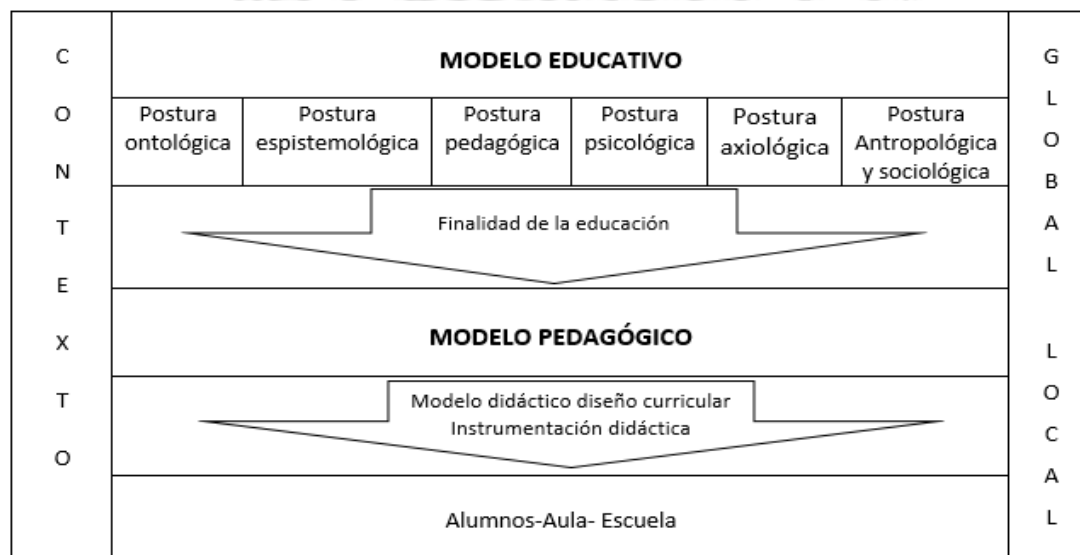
C O N T E X T O

MODELO EDUCATIVO

| Postura ontológica | Postura espistemológica | Postura pedagógica | Postura psicológica | Postura axiológica | Postura Antropológica y sociológica |
|---|---|---|---|---|---|

Finalidad de la educación

MODELO PEDAGÓGICO

Modelo didáctico diseño curricular
Instrumentación didáctica

Alumnos-Aula- Escuela

G L O B A L

L O C A L